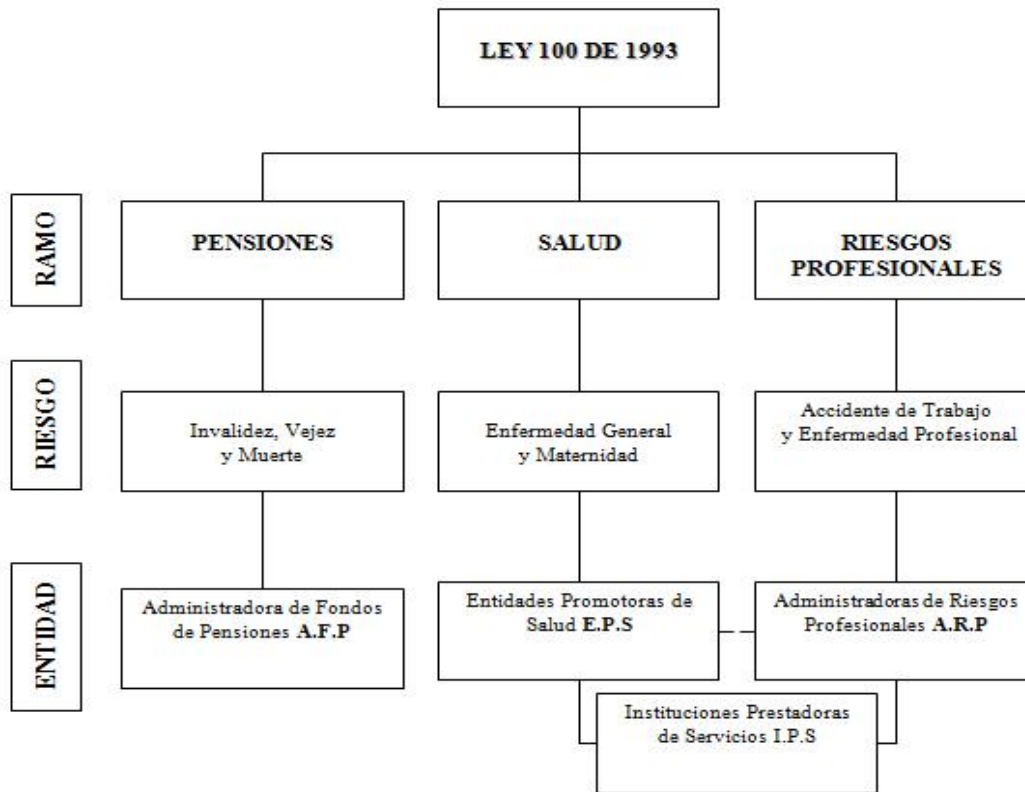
LEY 100 DE 1993

RAMO

PENSIONES

SALUD

RIESGOS PROFESIONALES

RIESGO

Invalidez, Vejez y Muerte

Enfermedad General y Maternidad

Accidente de Trabajo y Enfermedad Profesional

ENTIDAD

Administradora de Fondos de Pensiones A.F.P

Entidades Promotoras de Salud E.P.S

Administradoras de Riesgos Profesionales A.R.P

Instituciones Prestadoras de Servicios I.P.S